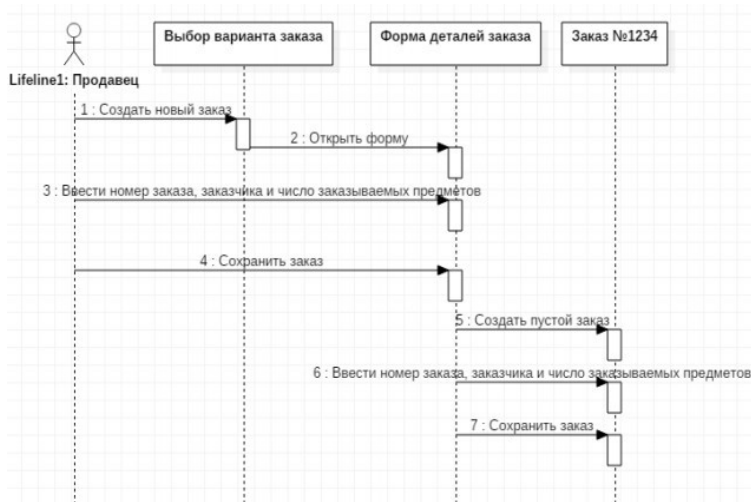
Lifeline1: Продавец

Выбор варианта заказа

Форма деталей заказа

Заказ №1234

1 : Создать новый заказ

2 : Открыть форму

3 : Ввести номер заказа, заказчика и число заказываемых предметов

4 : Сохранить заказ

5 : Создать пустой заказ

6 : Ввести номер заказа, заказчика и число заказываемых предметов

7 : Сохранить заказ